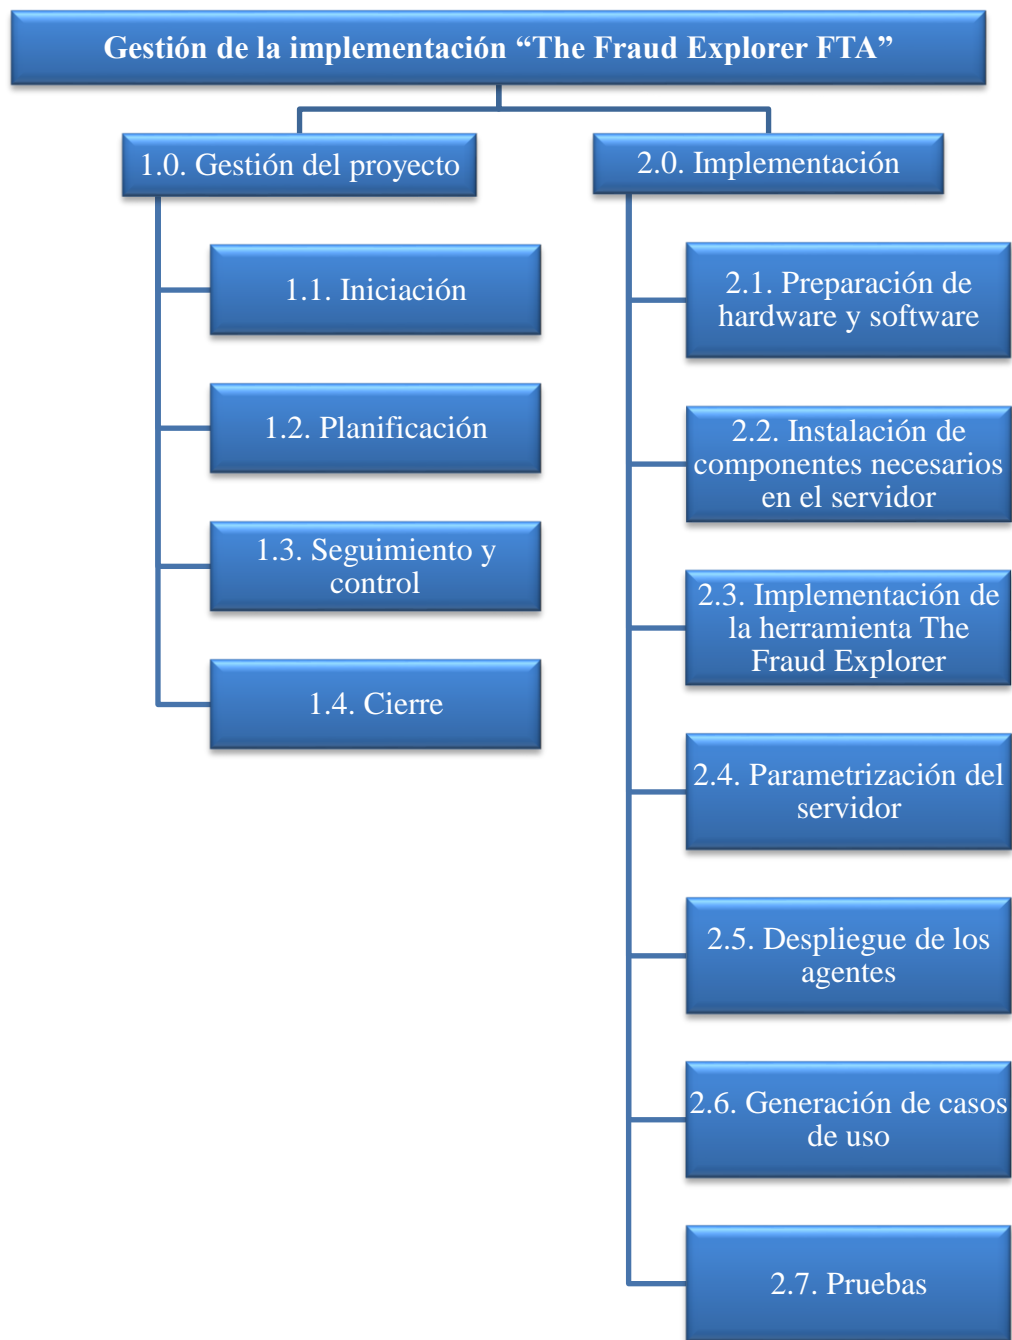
Gestión de la implementación “The Fraud Explorer FTA”

1.0. Gestión del proyecto

1.1. Iniciación

1.2. Planificación

1.3. Seguimiento y control

1.4. Cierre

2.0. Implementación

2.1. Preparación de hardware y software

2.2. Instalación de componentes necesarios en el servidor

2.3. Implementación de la herramienta The Fraud Explorer

2.4. Parametrización del servidor

2.5. Despliegue de los agentes

2.6. Generación de casos de uso

2.7. Pruebas